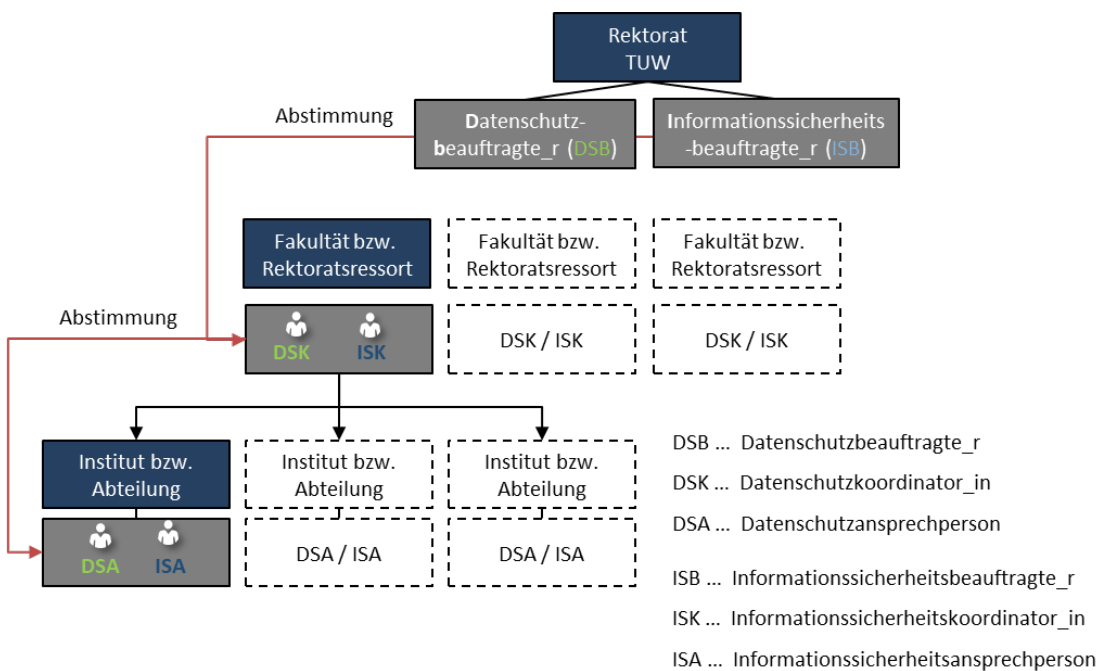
Rektorat TUW

Abstimmung

Datenschutz-beauftragte_r (DSB)

Informationssicherheits-beauftragte_r (ISB)

Fakultät bzw. Rektoratsressort

Fakultät bzw. Rektoratsressort

Fakultät bzw. Rektoratsressort

Abstimmung

DSK ISK

DSK / ISK

DSK / ISK

Institut bzw. Abteilung

Institut bzw. Abteilung

Institut bzw. Abteilung

DSA ISA

DSA / ISA

DSA / ISA

DSB ... Datenschutzbeauftragte_r

DSK ... Datenschutzkoordinator_in

DSA ... Datenschutzansprechperson

ISB ... Informationssicherheitsbeauftragte_r

ISK ... Informationssicherheitskoordinator_in

ISA ... Informationssicherheitsansprechperson